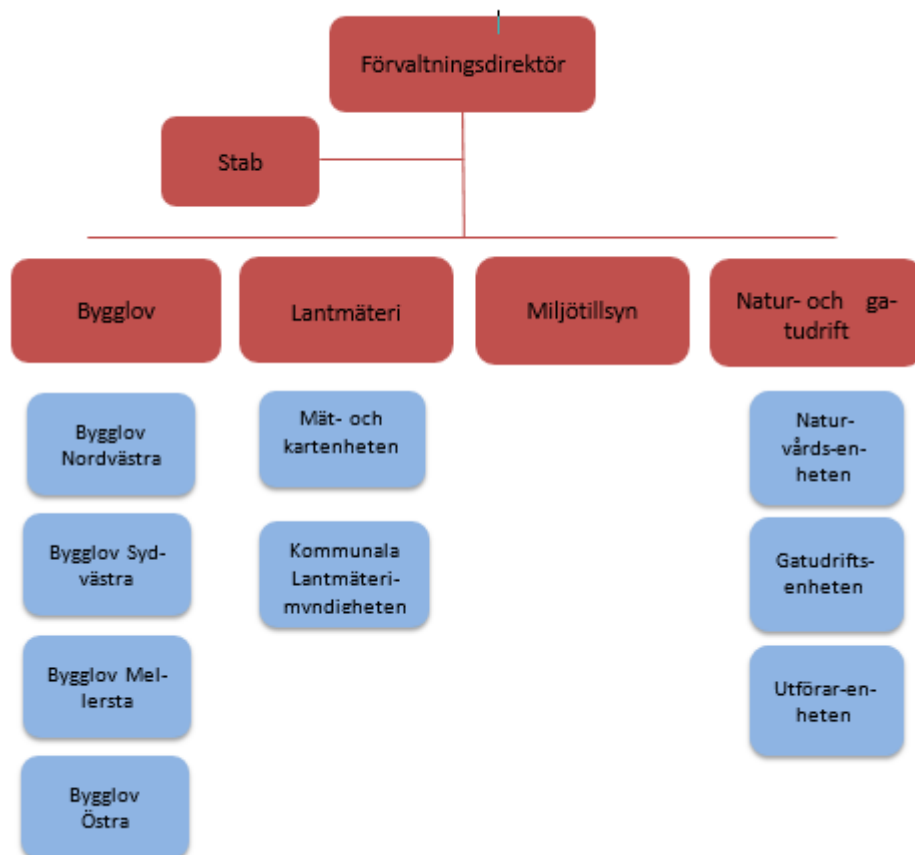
Förvaltningsdirektör

Stab

Bygglov

Lantmäteri

Miljötillsyn

Natur- och gatudrift

Bygglov Nordvästra

Bygglov Sydvästra

Bygglov Mellersta

Bygglov Östra

Mät- och kartenheten

Kommunala Lantmäterimyndigheten

Naturvårds-enheten

Gatudriftsenheten

Utförar-enheten